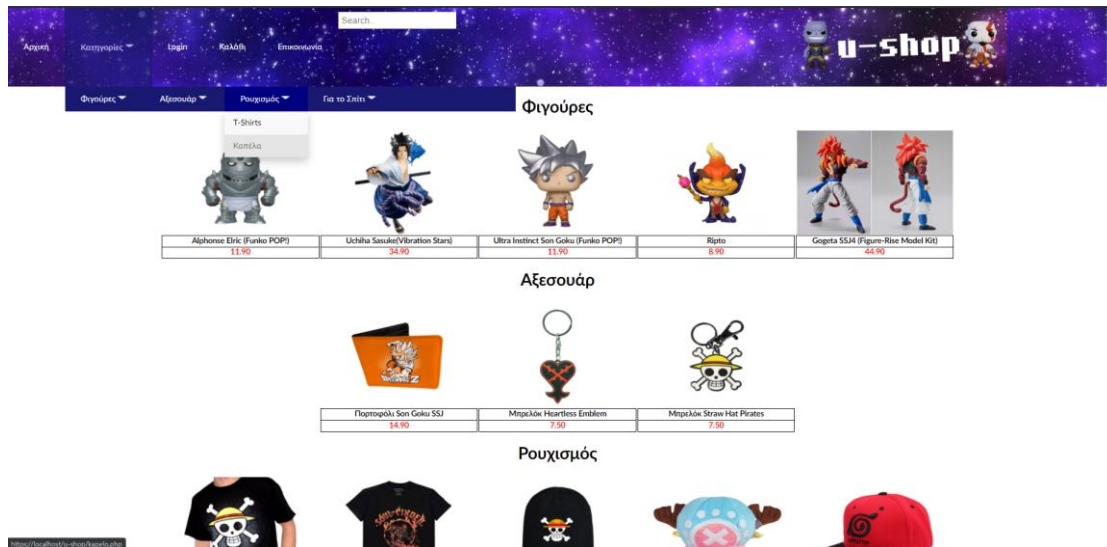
Αρχική Κατηγορίες Login Καλάθι Επικοινωνία

Search..

u-shop

Φιγούρες Αξεσουάρ Ρουχισμός Για το Σπίτι

T-Shirts
Καπέλα

Φιγούρες

| Alphonse Elric (Funko POP!) | Uchiha Sasuke(Vibration Stars) | Ultra Instinct Son Goku (Funko POP!) | Ripto | Gogeta SSJ4 (Figure-Rise Model Kit) |
|---|---|---|---|---|
| 11.90 | 34.90 | 11.90 | 8.90 | 44.90 |

Αξεσουάρ

| Πορτοφόλι Son Goku SSJ | Μπρελόκ Heartless Emblem | Μπρελόκ Straw Hat Pirates |
|---|---|---|
| 14.90 | 7.50 | 7.50 |

Ρουχισμός

https://localhost/u-shop/kapelo.php